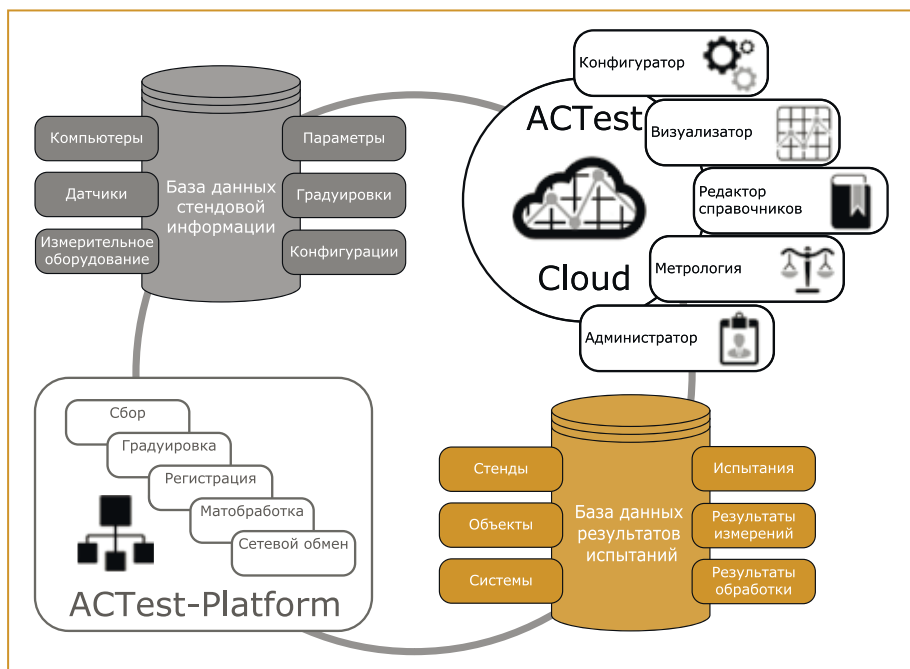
Компьютеры

Датчики

Измерительное оборудование

База данных стендовой информации

Параметры

Градуировки

Конфигурации

Конфигуратор

ACTest

Визуализатор

Редактор справочников

Cloud

Метрология

Администратор

Сбор

Градуировка

Регистрация

Матобработка

Сетевой обмен

ACTest-Platform

Стенды

Объекты

Системы

База данных результатов испытаний

Испытания

Результаты измерений

Результаты обработки